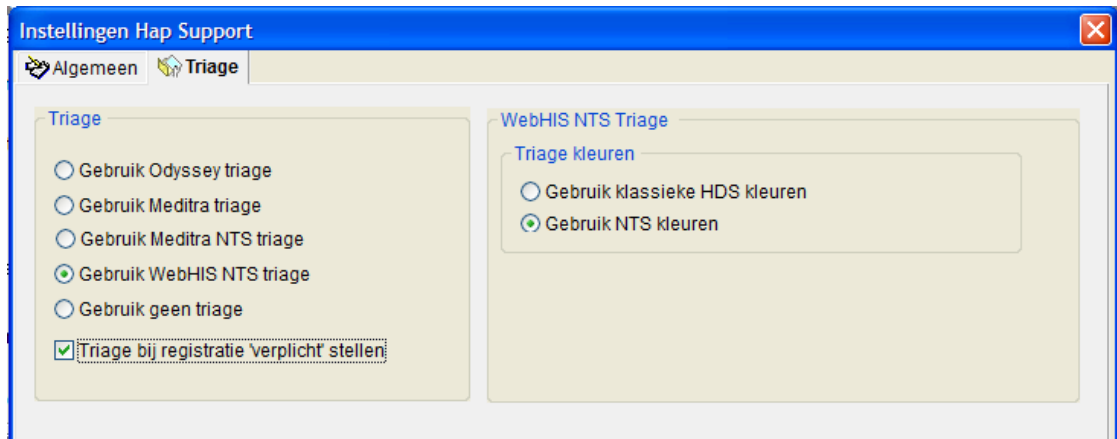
Instellingen Hap Support

Algemeen
Triage

Triage

Gebruik Odyssey triage
Gebruik Meditra triage
Gebruik Meditra NTS triage
Gebruik WebHIS NTS triage
Gebruik geen triage

Triage bij registratie 'verplicht' stellen

WebHIS NTS Triage

Triage kleuren

Gebruik klassieke HDS kleuren
Gebruik NTS kleuren